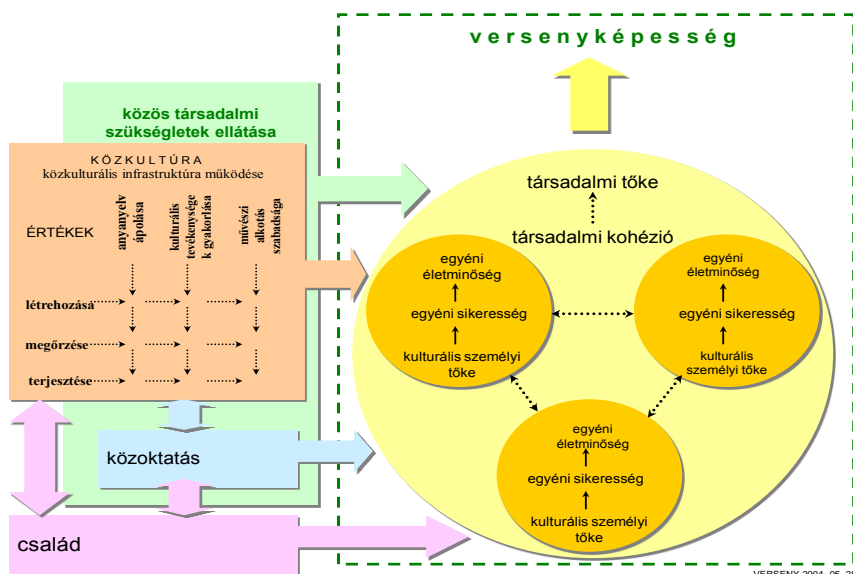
v e r s e n y k é p e s s é g

közös társadalmi szükségletek ellátása

KÖZKULTÚRA
közkulturális infrastruktúra működése

ÉRTÉKEK

anyanyelv ápolása

kulturális tevékenységek gyakorlása

művészi alkotás szabadsága

létrehozása

megőrzése

terjesztése

közoktatás

család

társadalmi tőke

társadalmi kohézió

egyéni életminőség

egyéni sikeresség

kulturális személyi tőke

egyéni életminőség

egyéni sikeresség

kulturális személyi tőke

egyéni életminőség

egyéni sikeresség

kulturális személyi tőke

VERSENY 2004. 05. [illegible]